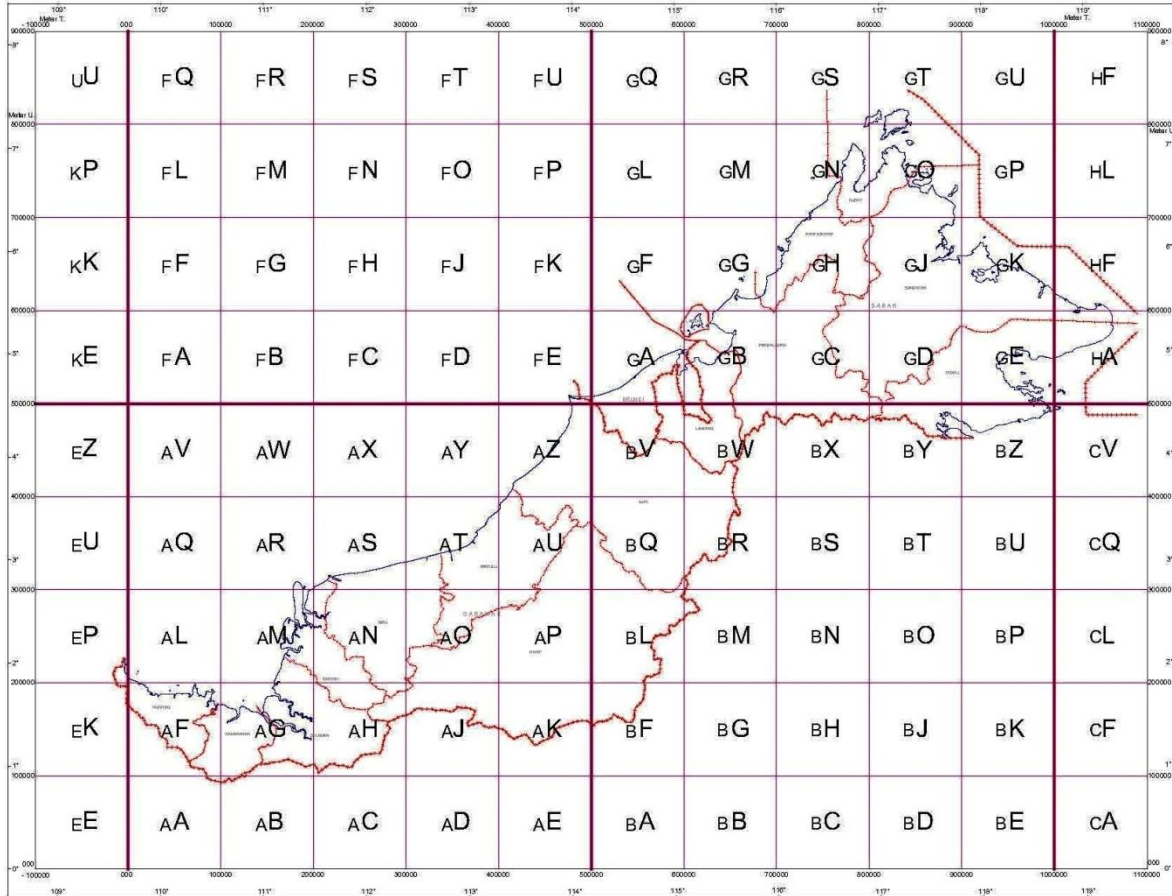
109° 110° 111° 112° 113° 114° 115° 116° 117° 118° 119°
Meter T.
-100000 000 100000 200000 300000 400000 500000 600000 700000 800000 900000 1000000 1100000
Meter U.

| UU | FQ | FR | FS | FT | FU | GQ | GR | GS | GT | GU | HF |
|---|---|---|---|---|---|---|---|---|---|---|---|
| KP | FL | FM | FN | FO | FP | GL | GM | GN | GO | GP | HL |
| KK | FF | FG | FH | FJ | FK | GF | GG | GH | GJ | GK | HF |
| KE | FA | FB | FC | FD | FE | GA | GB | GC | GD | GE | HA |
| EZ | AV | AW | AX | AY | AZ | BV | BW | BX | BY | BZ | CV |
| EU | AQ | AR | AS | AT | AU | BQ | BR | BS | BT | BU | CQ |
| EP | AL | AM | AN | AO | AP | BL | BM | BN | BO | BP | CL |
| EK | AF | AG | AH | AJ | AK | BF | BG | BH | BJ | BK | CF |
| EE | AA | AB | AC | AD | AE | BA | BB | BC | BD | BE | CA |

900000 800000 700000 600000 500000 400000 300000 200000 100000 000
8° 7° 6° 5° 4° 3° 2° 1° 0°

SABAH
SARAWAK
BRUNEI